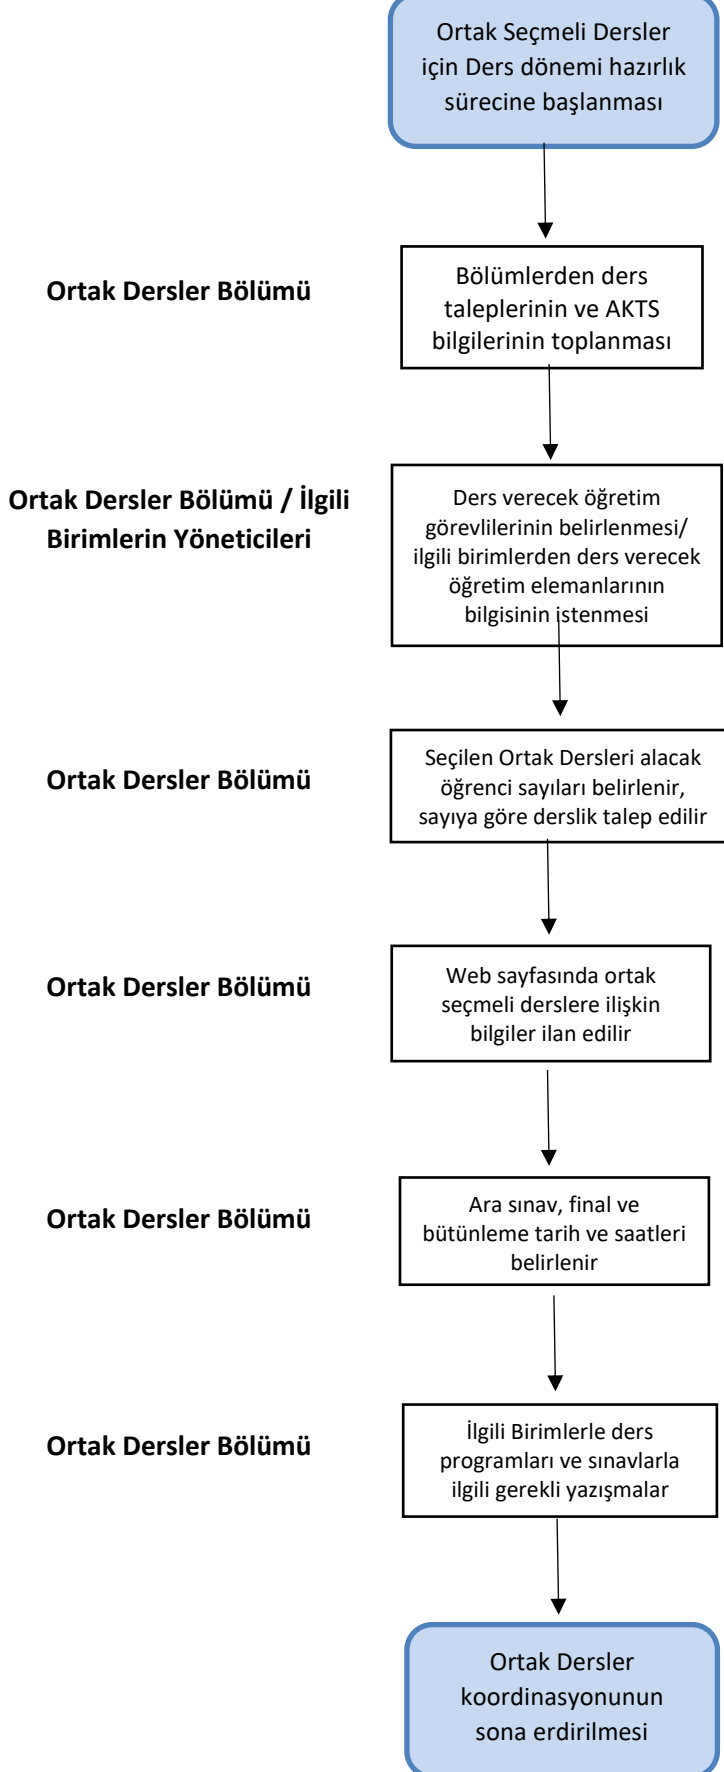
Ortak Seçmeli Dersler için Ders dönemi hazırlık sürecine başlanması

Ortak Dersler Bölümü

Bölümlerden ders taleplerinin ve AKTS bilgilerinin toplanması

Ortak Dersler Bölümü / İlgili Birimlerin Yöneticileri

Ders verecek öğretim görevlilerinin belirlenmesi/ ilgili birimlerden ders verecek öğretim elemanlarının bilgisinin istenmesi

Ortak Dersler Bölümü

Seçilen Ortak Dersleri alacak öğrenci sayıları belirlenir, sayıya göre derslik talep edilir

Ortak Dersler Bölümü

Web sayfasında ortak seçmeli derslere ilişkin bilgiler ilan edilir

Ortak Dersler Bölümü

Ara sınav, final ve bütünleme tarih ve saatleri belirlenir

Ortak Dersler Bölümü

İlgili Birimlerle ders programları ve sınavlarla ilgili gerekli yazışmalar

Ortak Dersler koordinasyonunun sona erdirilmesi